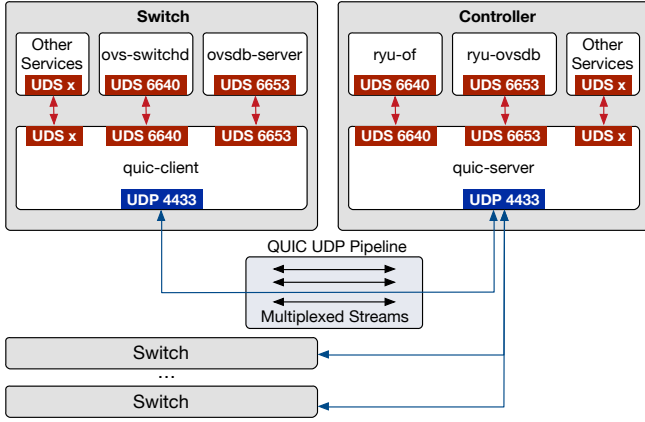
Switch

Other Services
UDS x

ovs-switchd
UDS 6640

ovsdb-server
UDS 6653

UDS x
UDS 6640
UDS 6653

quic-client

UDP 4433

Controller

ryu-of
UDS 6640

ryu-ovsdb
UDS 6653

Other Services
UDS x

UDS 6640
UDS 6653
UDS x

quic-server

UDP 4433

QUIC UDP Pipeline

Multiplexed Streams

Switch

...

Switch